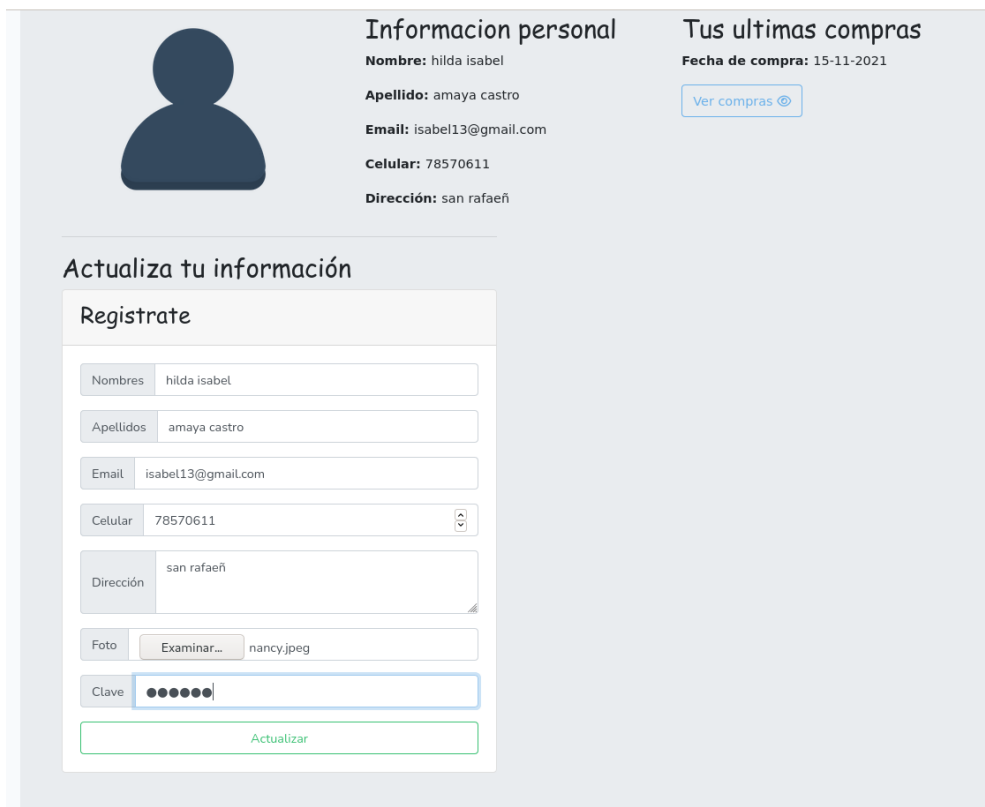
Informacion personal

**Nombre:** hilda isabel

**Apellido:** amaya castro

**Email:** isabel13@gmail.com

**Celular:** 78570611

**Dirección:** san rafaeñ

Tus ultimas compras

**Fecha de compra:** 15-11-2021

Ver compras

Actualiza tu información

Registrate

Nombres hilda isabel

Apellidos amaya castro

Email isabel13@gmail.com

Celular 78570611

Dirección san rafaeñ

Foto Examinar... nancy.jpeg

Clave ●●●●●●

Actualizar